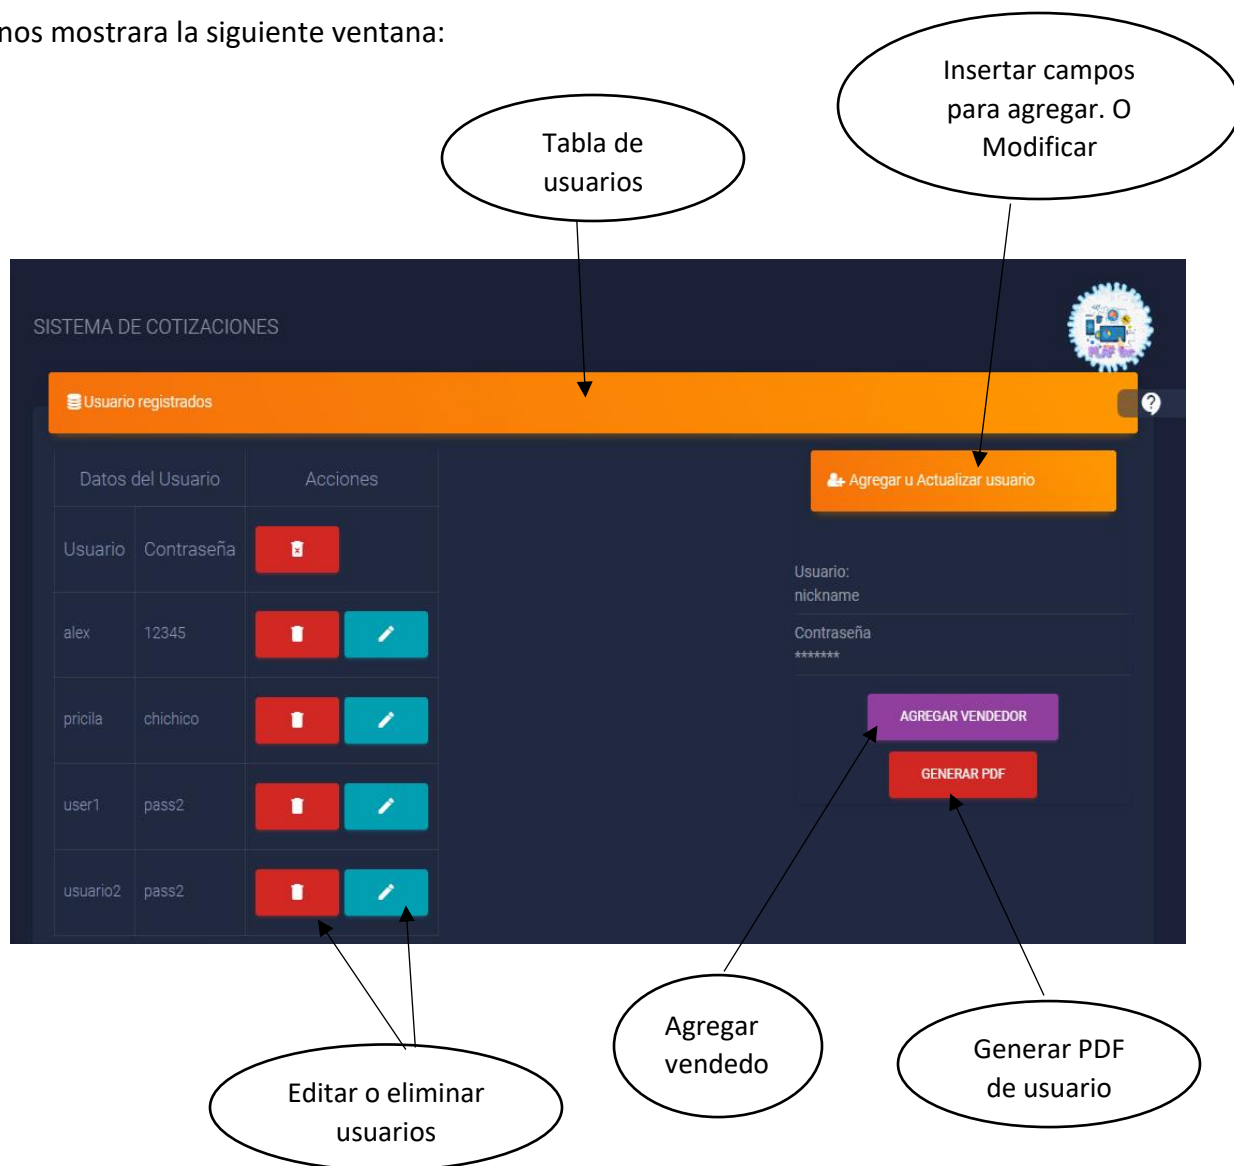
nos mostrara la siguiente ventana:

Insertar campos para agregar. O Modificar

Tabla de usuarios

SISTEMA DE COTIZACIONES

PLAF 9no

Usuario registrados

| Datos del Usuario | | Acciones |
|---|---|---|
| Usuario | Contraseña | |
| alex | 12345 | |
| pricila | chichico | |
| user1 | pass2 | |
| usuario2 | pass2 | |

Agregar u Actualizar usuario

Usuario:
nickname

Contraseña
*******

AGREGAR VENDEDOR

GENERAR PDF

Agregar vendedo

Generar PDF de usuario

Editar o eliminar usuarios